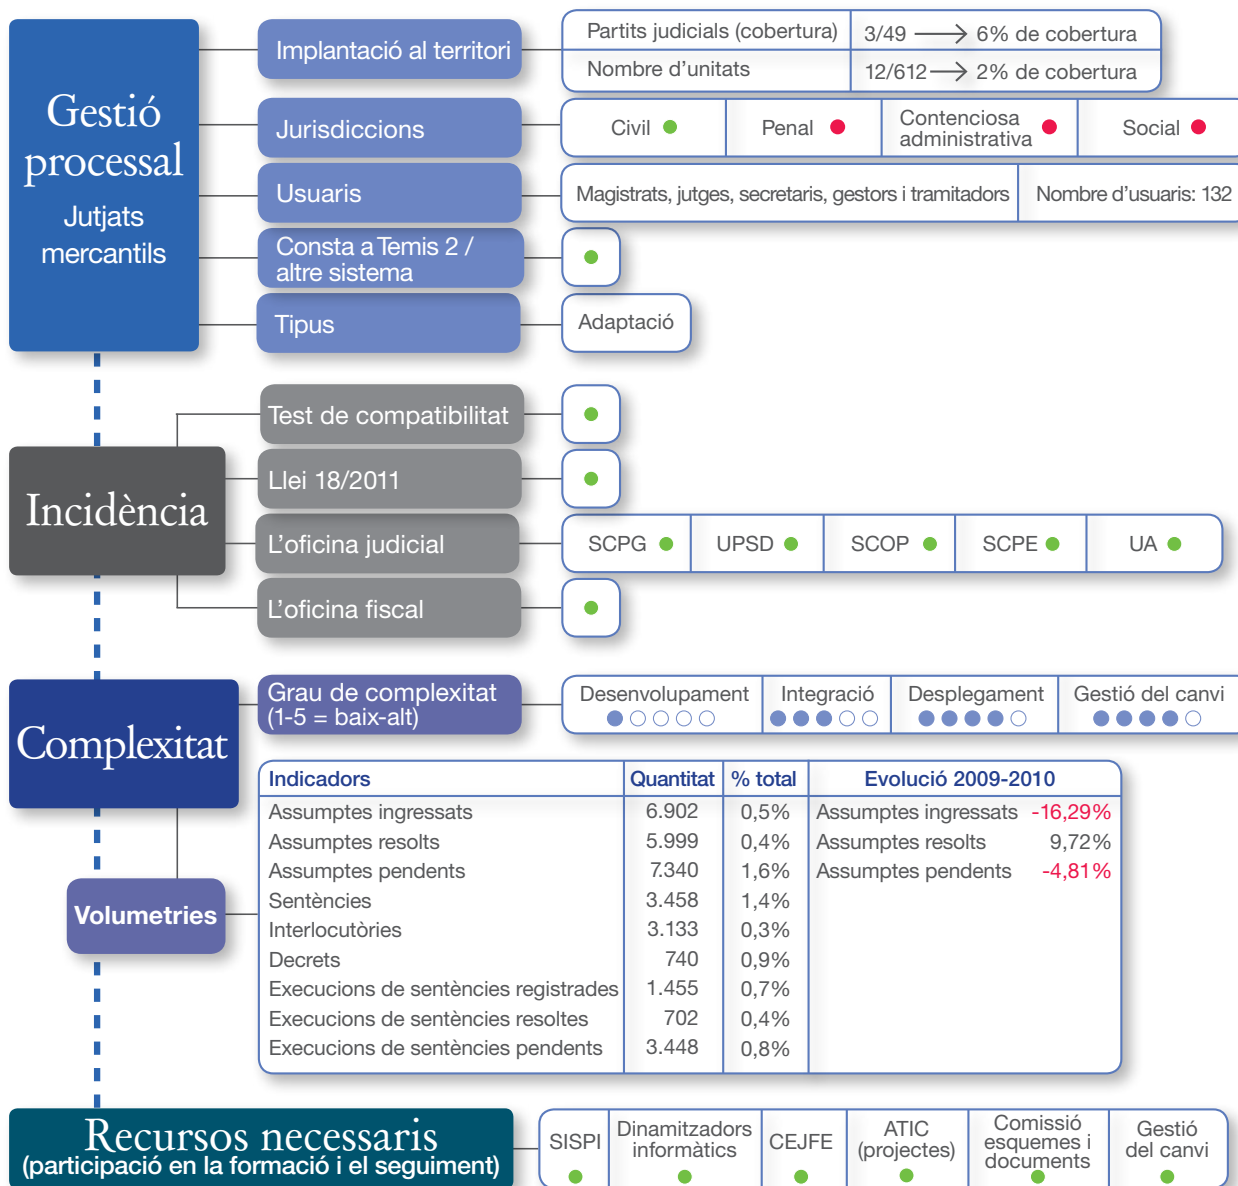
Gestió processal
Jutjats mercantils

Implantació al territori

| Partits judicials (cobertura) | 3/49 ⟶ 6% de cobertura |
|---|---|
| Nombre d'unitats | 12/612 ⟶ 2% de cobertura |

Jurisdiccions

| Civil | Penal | Contenciosa administrativa | Social |
|---|---|---|---|

Usuaris

| Magistrats, jutges, secretaris, gestors i tramitadors | Nombre d'usuaris: 132 |
|---|---|

Consta a Temis 2 / altre sistema

Tipus
Adaptació

Incidència

Test de compatibilitat

Llei 18/2011

L'oficina judicial

| SCPG | UPSD | SCOP | SCPE | UA |
|---|---|---|---|---|

L'oficina fiscal

Complexitat

Grau de complexitat (1-5 = baix-alt)

| Desenvolupament | Integració | Desplegament | Gestió del canvi |
|---|---|---|---|

Volumetries

| Indicadors | Quantitat | % total | Evolució 2009-2010 |
|---|---|---|---|
| Assumptes ingressats | 6.902 | 0,5% | Assumptes ingressats -16,29% |
| Assumptes resolts | 5.999 | 0,4% | Assumptes resolts 9,72% |
| Assumptes pendents | 7.340 | 1,6% | Assumptes pendents -4,81% |
| Sentències | 3.458 | 1,4% | |
| Interlocutòries | 3.133 | 0,3% | |
| Decrets | 740 | 0,9% | |
| Execucions de sentències registrades | 1.455 | 0,7% | |
| Execucions de sentències resoltes | 702 | 0,4% | |
| Execucions de sentències pendents | 3.448 | 0,8% | |

Recursos necessaris
(participació en la formació i el seguiment)

| SISPI | Dinamitzadors informàtics | CEJFE | ATIC (projectes) | Comissió esquemes i documents | Gestió del canvi |
|---|---|---|---|---|---|